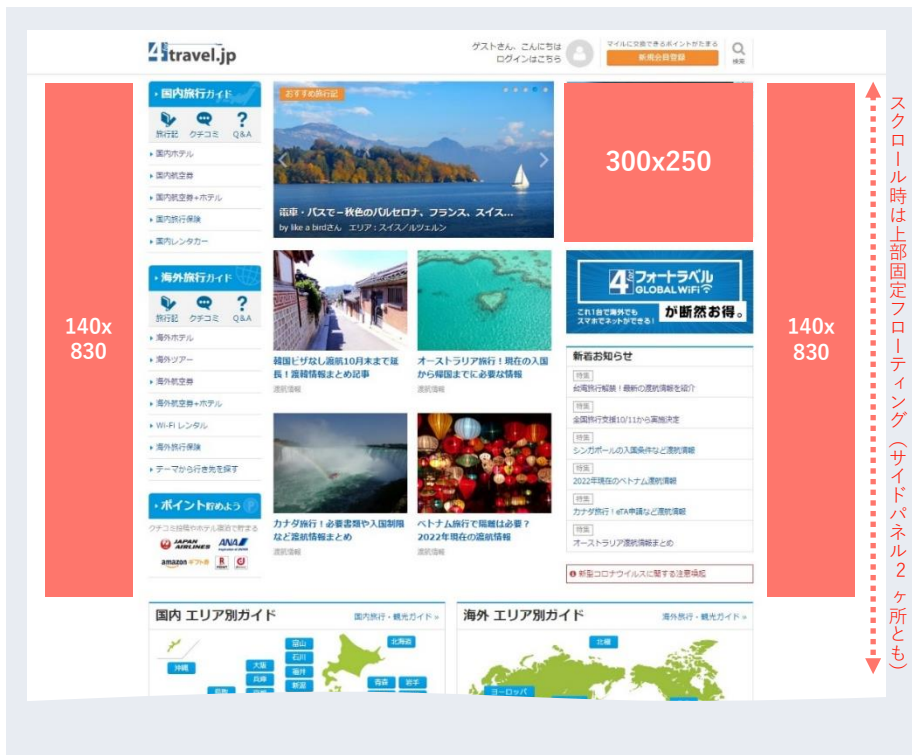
4travel.jp

ゲストさん、こんにちは
ログインはこちら

マイルに交換できるポイントがたまる
新規会員登録

検索

国内旅行ガイド
旅行記 クチコミ Q&A
国内ホテル
国内航空券
国内航空券+ホテル
国内旅行保険
国内レンタカー

海外旅行ガイド
旅行記 クチコミ Q&A
海外ホテル
海外ツアー
海外航空券
海外航空券+ホテル
Wi-Fi レンタル
海外旅行保険
テーマから行き先を探す

ポイント貯めよう
クチコミ投稿やホテル予約で貯まる
JAPAN AIRLINES ANA amazon ギフト券

140x
830

おすすめ旅行記
電車・バスで－秋色のバルセロナ、フランス、スイス...
by like a birdさん エリア：スイス/ルツェルン

韓国ビザなし渡航10月末まで延長！渡韓情報まとめ記事
渡航情報

オーストラリア旅行！現在の入国から帰国までに必要な情報
渡航情報

カナダ旅行！必要書類や入国制限など渡航情報まとめ
渡航情報

ベトナム旅行で隔離は必要？2022年現在の渡航情報
渡航情報

300x250

4 フォートラベル GLOBAL WiFi
これ1台で海外でもスマホでネットができる！
が断然お得。

新着お知らせ
特集
台湾旅行解禁！最新の渡航情報を紹介
特集
全国旅行支援10/11から実施決定
特集
シンガポールの入国条件など渡航情報
特集
2022年現在のベトナム渡航情報
特集
カナダ旅行！eTA申請など渡航情報
特集
オーストラリア渡航情報まとめ
新型コロナウイルスに関する注意喚起

140x
830

スクロール時は上部固定フローティング（サイドパネル２ヶ所とも）

国内 エリア別ガイド
国内旅行・観光ガイド »
沖縄 大阪 兵庫 京都 富山 石川 福井 新潟 北海道 青森 岩手

海外 エリア別ガイド
海外旅行・観光ガイド »
北極 ヨーロッパ